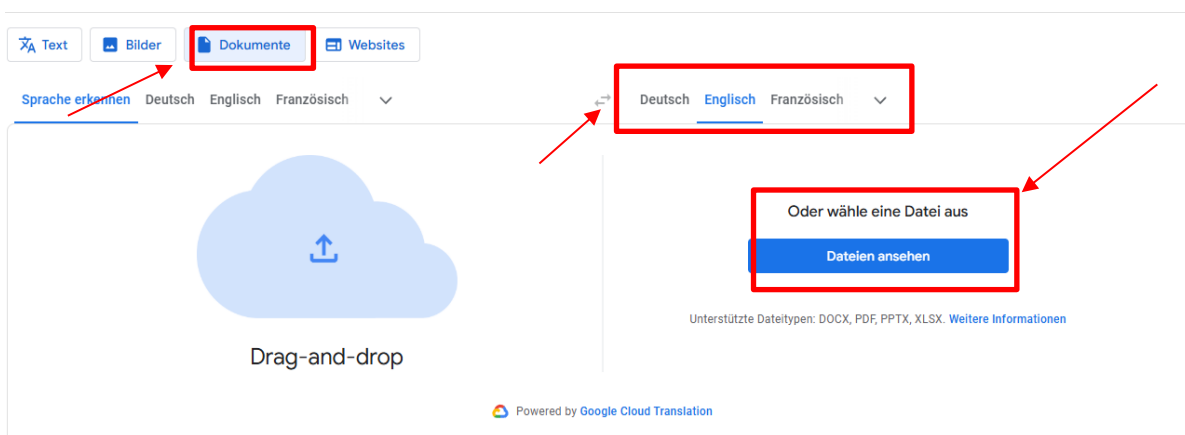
Text Bilder Dokumente Websites

Sprache erkennen Deutsch Englisch Französisch

Deutsch Englisch Französisch

Drag-and-drop

Oder wähle eine Datei aus

Dateien ansehen

Unterstützte Dateitypen: DOCX, PDF, PPTX, XLSX. Weitere Informationen

Powered by Google Cloud Translation